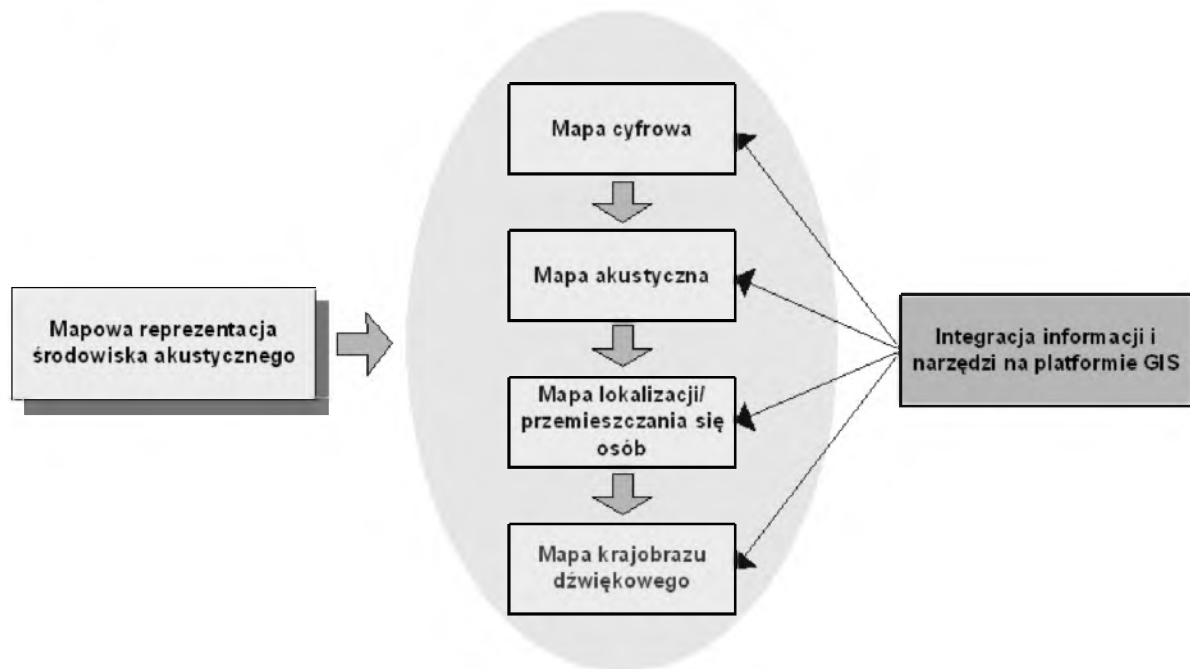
Mapowa reprezentacja środowiska akustycznego

Mapa cyfrowa

Mapa akustyczna

Mapa lokalizacji/ przemieszczania się osób

Mapa krajobrazu dźwiękowego

Integracja informacji i narzędzi na platformie GIS